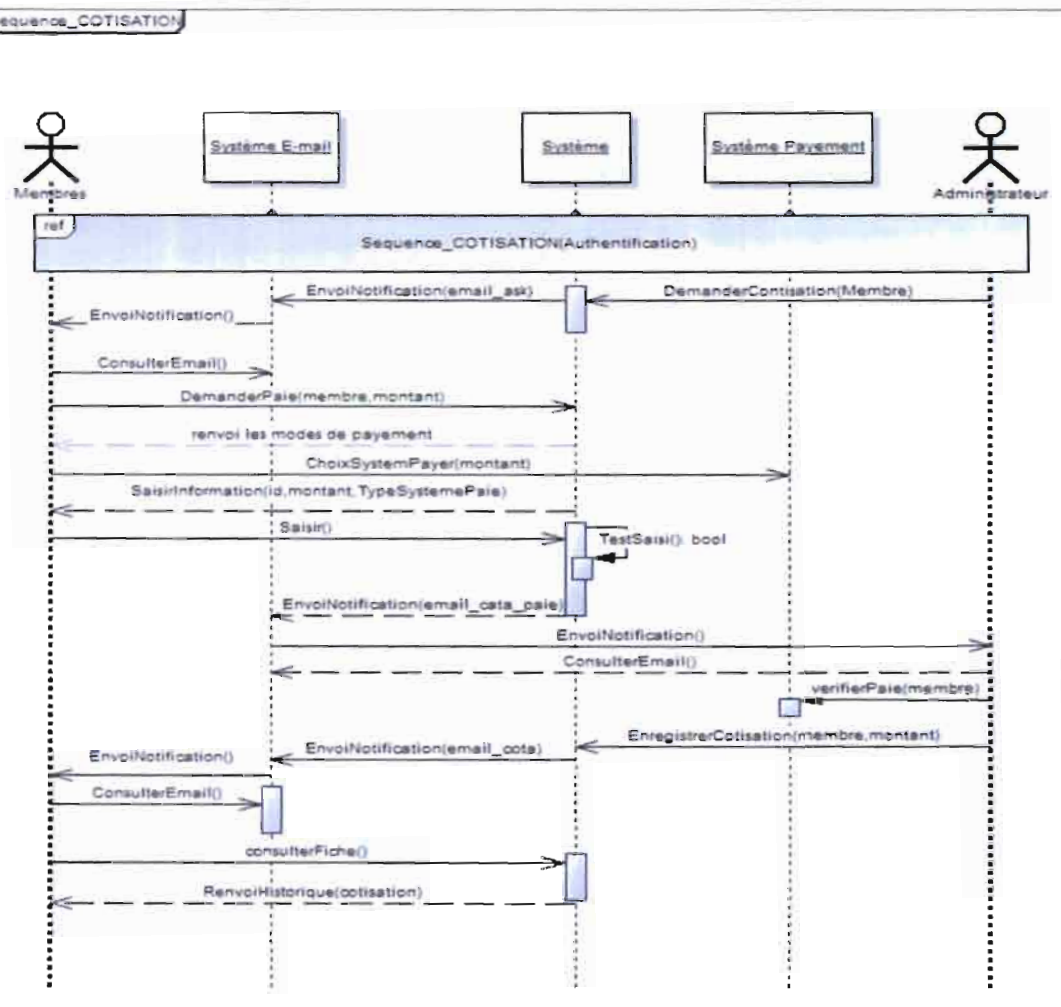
equence_COTISATION

Membres

Système E-mail

Système

Système Payement

Administrateur

ref

Sequence_COTISATION(Authentification)

EnvoiNotification(email_ask)

DemanderContisation(Membre)

EnvoiNotification()

ConsulterEmail()

DemanderPaie(membre,montant)

renvoi les modes de payement

ChoixSystemPayer(montant)

SaisirInformation(id,montant,TypeSystemePaie)

Saisir()

TestSaisi(): bool

EnvoiNotification(email_cata_paie)

EnvoiNotification()

ConsulterEmail()

verifierPaie(membre)

EnregistrerCotisation(membre,montant)

EnvoiNotification(email_cota)

EnvoiNotification()

ConsulterEmail()

consulterFiche()

RenvoiHistorique(cotisation)